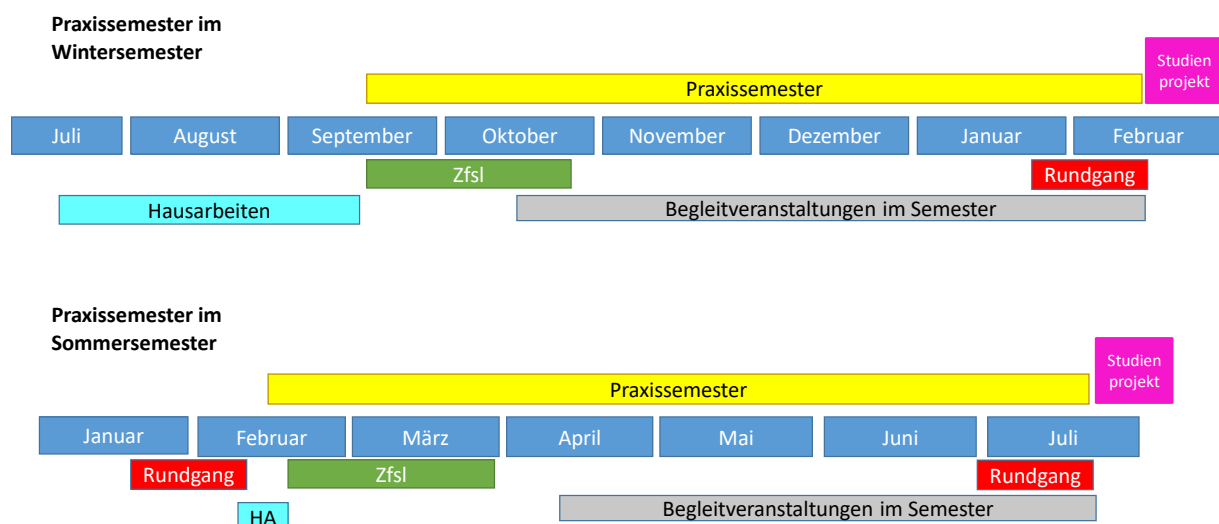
**Praxissemester im Wintersemester**

Studien projekt

Praxissemester

Juli August September Oktober November Dezember Januar Februar

Zfsl

Rundgang

Hausarbeiten

Begleitveranstaltungen im Semester

**Praxissemester im Sommersemester**

Studien projekt

Praxissemester

Januar Februar März April Mai Juni Juli

Rundgang

Zfsl

Rundgang

HA

Begleitveranstaltungen im Semester